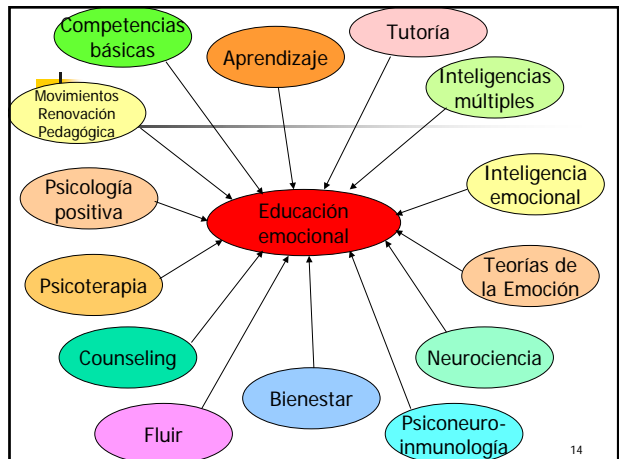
Competencias básicas

Aprendizaje

Tutoría

Inteligencias múltiples

Movimientos Renovación Pedagógica

Psicología positiva

Educación emocional

Inteligencia emocional

Psicoterapia

Teorías de la Emoción

Counseling

Neurociencia

Bienestar

Fluir

Psiconeuro-inmunología

14